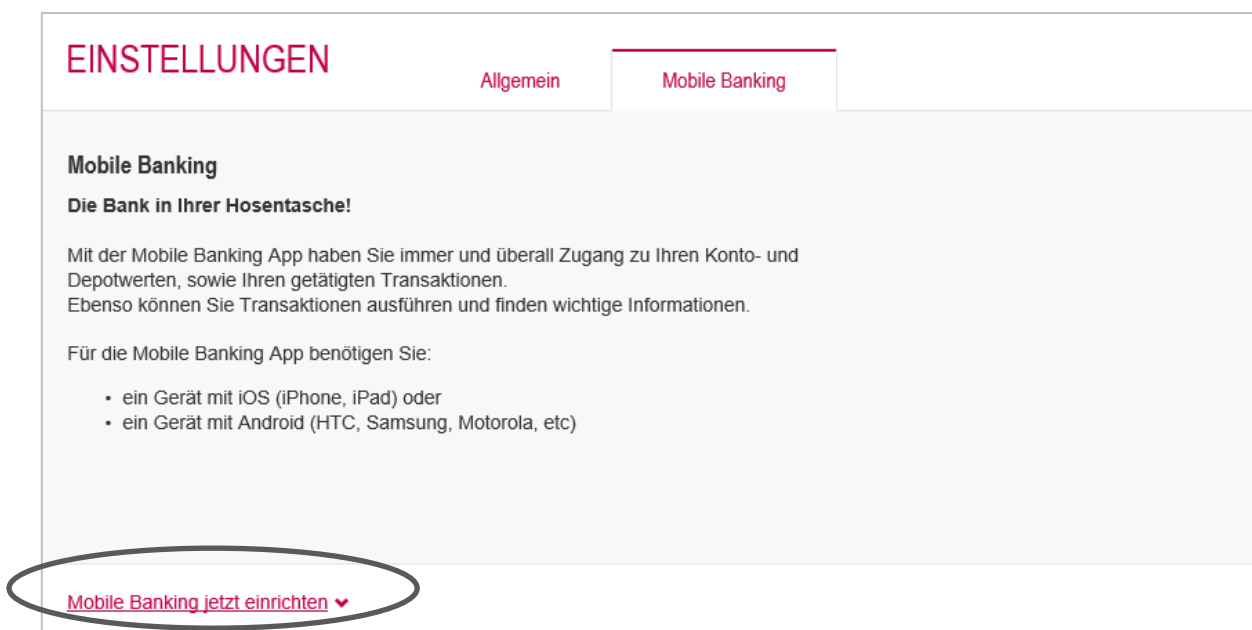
EINSTELLUNGEN

Allgemein

Mobile Banking

Mobile Banking

Die Bank in Ihrer Hosentasche!

Mit der Mobile Banking App haben Sie immer und überall Zugang zu Ihren Konto- und Depotwerten, sowie Ihren getätigten Transaktionen.
Ebenso können Sie Transaktionen ausführen und finden wichtige Informationen.

Für die Mobile Banking App benötigen Sie:

- ein Gerät mit iOS (iPhone, iPad) oder
- ein Gerät mit Android (HTC, Samsung, Motorola, etc)

Mobile Banking jetzt einrichten